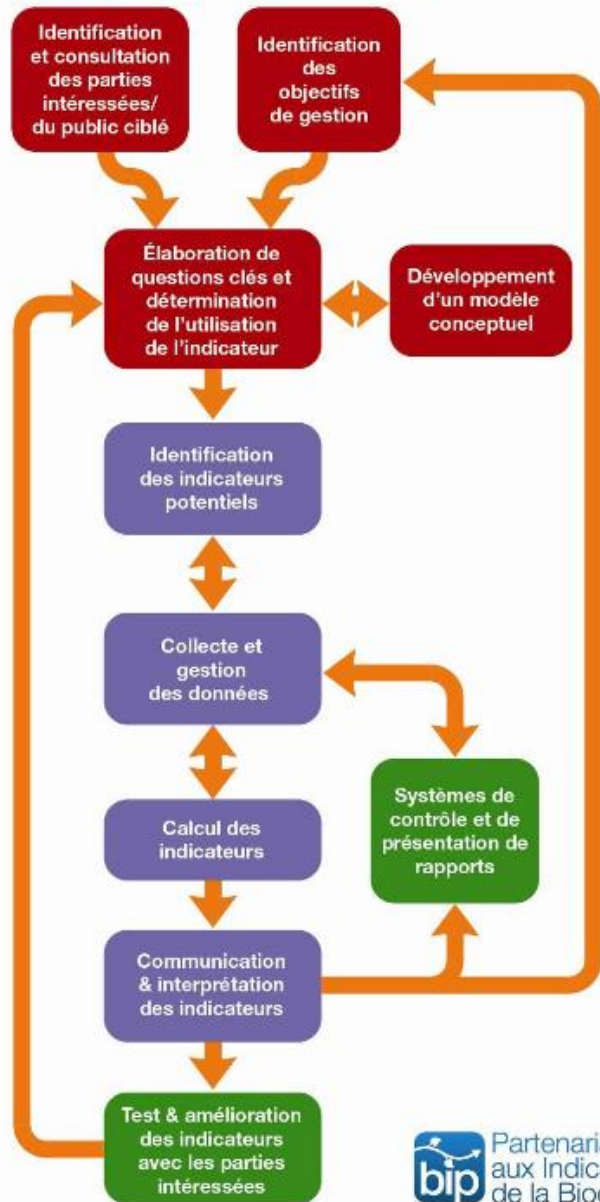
Identification et consultation des parties intéressées/ du public ciblé

Identification des objectifs de gestion

Élaboration de questions clés et détermination de l'utilisation de l'indicateur

Développement d'un modèle conceptuel

Identification des indicateurs potentiels

Collecte et gestion des données

Calcul des indicateurs

Systèmes de contrôle et de présentation de rapports

Communication & interprétation des indicateurs

Test & amélioration des indicateurs avec les parties intéressées

bip Partenari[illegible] aux Indic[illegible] de la Bio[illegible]